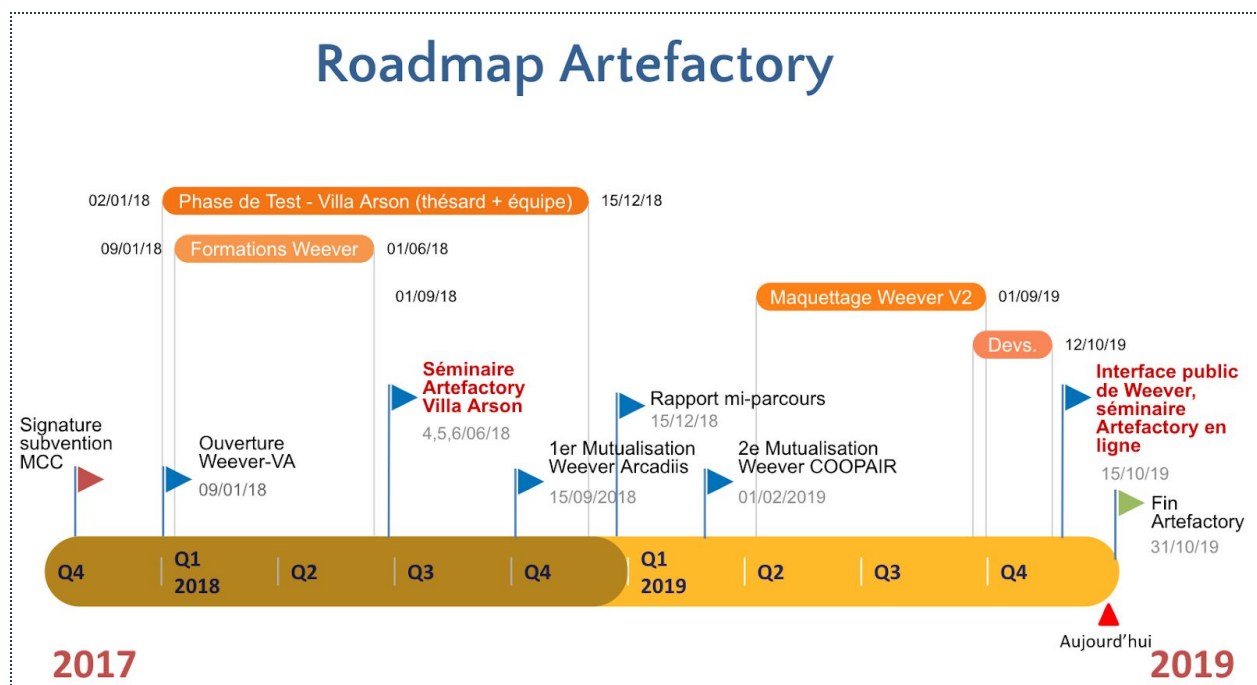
Roadmap Artefactory

02/01/18 Phase de Test - Villa Arson (thésard + équipe) 15/12/18

09/01/18 Formations Weever 01/06/18

01/09/18

Maquettage Weever V2 01/09/19

Devs. 12/10/19

Signature subvention MCC

Ouverture Weever-VA
09/01/18

Séminaire Artefactory Villa Arson
4,5,6/06/18

1er Mutualisation Weever Arcadiis
15/09/2018

Rapport mi-parcours
15/12/18

2e Mutualisation Weever COOPAIR
01/02/2019

Interface public de Weever, séminaire Artefactory en ligne
15/10/19

Fin Artefactory
31/10/19

Q4 | Q1 2018 | Q2 | Q3 | Q4 | Q1 2019 | Q2 | Q3 | Q4

Aujourd'hui

2017

2019